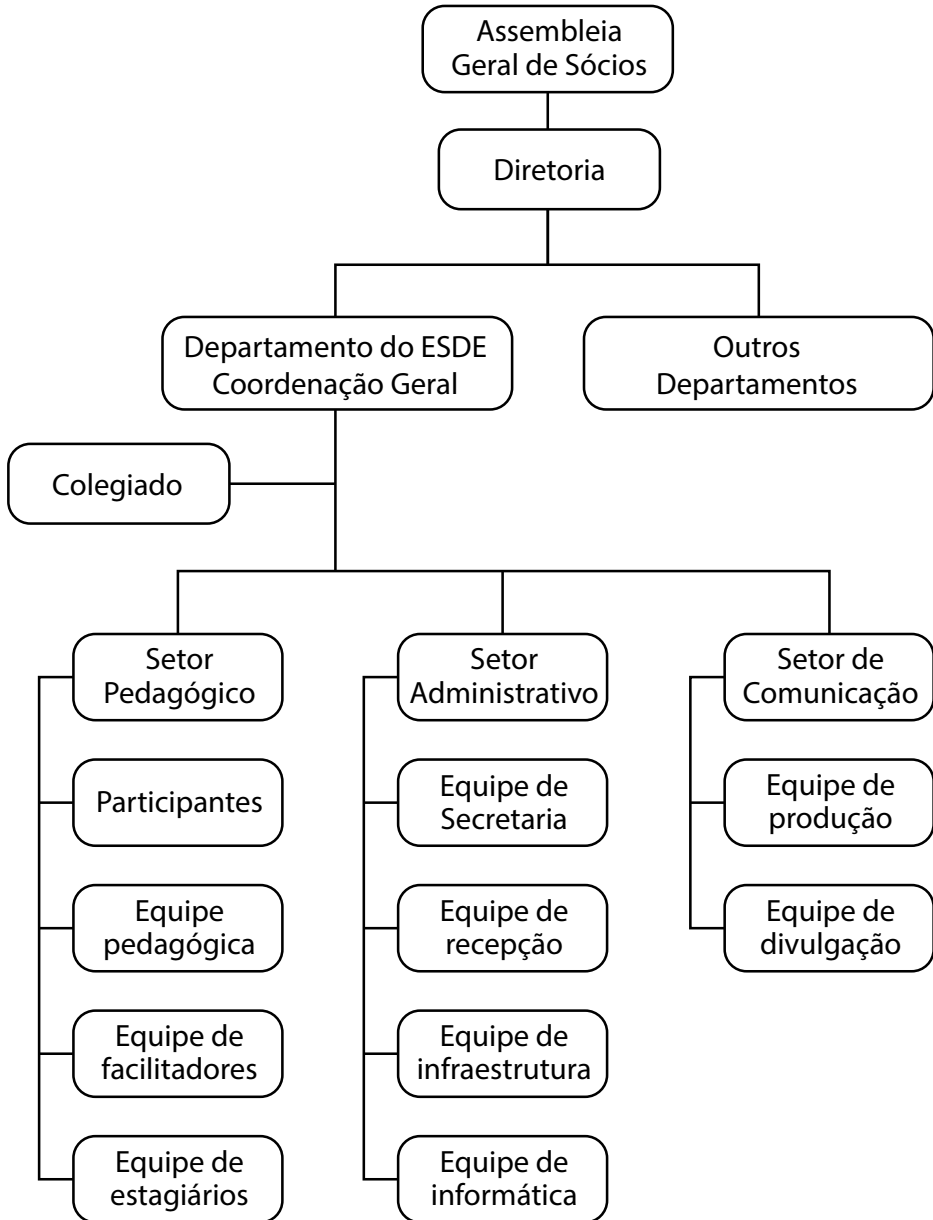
Assembleia Geral de Sócios

Diretoria

Departamento do ESDE Coordenação Geral

Outros Departamentos

Colegiado

Setor Pedagógico

Participantes

Equipe pedagógica

Equipe de facilitadores

Equipe de estagiários

Setor Administrativo

Equipe de Secretaria

Equipe de recepção

Equipe de infraestrutura

Equipe de informática

Setor de Comunicação

Equipe de produção

Equipe de divulgação